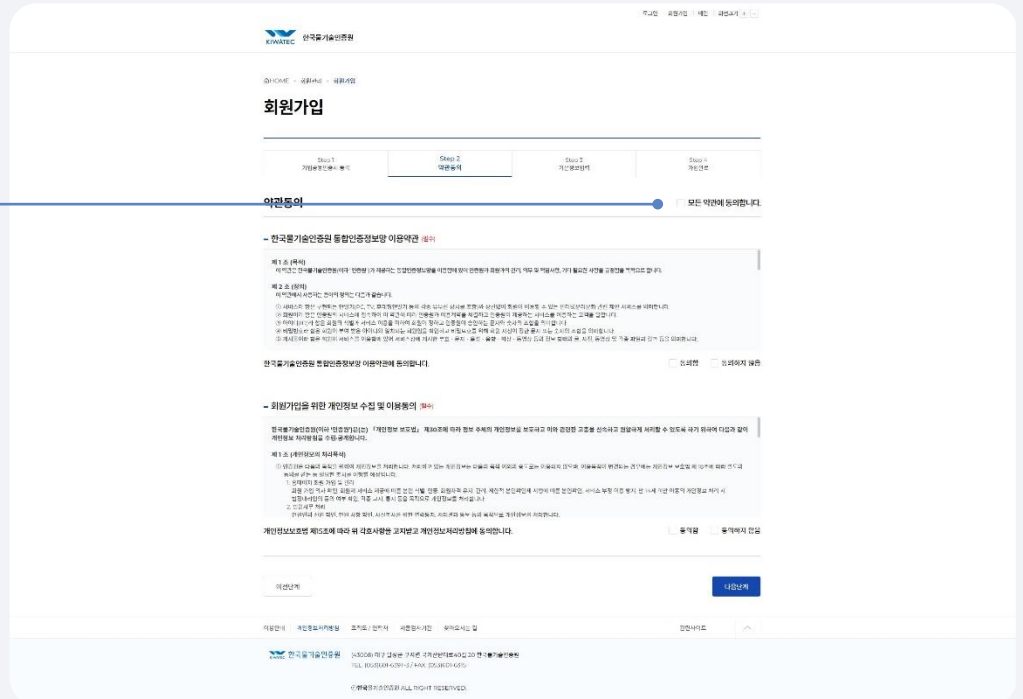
주요기업 회원가입 메인 화면크기 + -

KIWATEC 한국물기술인증원

HOME > 회원서비스 > 회원가입

회원가입

Step 1
가입유형 선택 및 동의

Step 2
약관동의

Step 3
개인정보입력

Step 4
가입완료

약관동의

모든 약관에 동의합니다.

- 한국물기술인증원 통합인증정보망 이용약관 (필수)

제 1 조 (목적)
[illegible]

제 2 조 (정의)
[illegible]

한국물기술인증원 통합인증정보망 이용약관에 동의합니다.

동의함 동의하지 않음

- 회원가입을 위한 개인정보 수집 및 이용동의 (필수)

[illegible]

제 1 조 (개인정보의 처리목적)
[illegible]

개인정보보호법 제15조에 따라 위 각호사항을 고지받고 개인정보처리방침에 동의합니다.

동의함 동의하지 않음

이전단계

다음단계

이용안내 개인정보처리방침 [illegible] 오시는 길

관련사이트

한국물기술인증원 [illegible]
TEL. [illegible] / FAX. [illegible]

ⓒ한국물기술인증원 ALL RIGHT RESERVED.